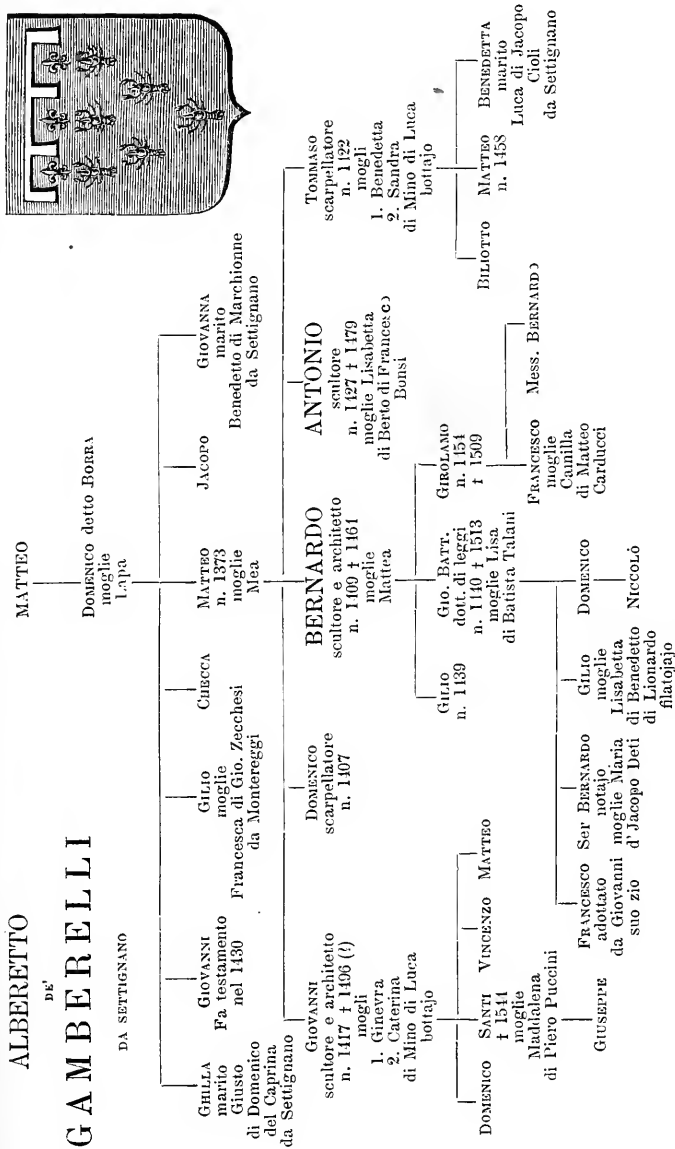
ALBERETTO
DE'
GAMBERELLI
DA SETTIGNANO

MATTEO

DOMENICO detto BORRA
moglie
Lapa

GHILLA
marito
Giusto
di Domenico
del Caprina
da Settignano

GIOVANNI
Fa testamento
nel 1430

GILIO
moglie
Francesca di Gio. Zecchesi
da Monteregi

CHECCA

MATTEO
n. 1373
moglie
Mea

JACOPO

GIOVANNA
marito
Benedetto di Marchionne
da Settignano

GIOVANNI
scultore e architetto
n. 1417 † 1496 (?)
mogli
1. Ginevra
2. Caterina
di Mino di Luca
bottajo

DOMENICO
scarpellatore
n. 1407

BERNARDO
scultore e architetto
n. 1409 † 1464
moglie
Mattea

ANTONIO
scultore
n. 1427 † 1479
moglie Lisabetta
di Berto di Francesco
Bonsi

TOMMASO
scarpellatore
n. 1422
mogli
1. Benedetta
2. Sandra
di Mino di Luca
bottajo

DOMENICO

SANTI
† 1541
moglie
Maddalena
di Piero Puccini

VINCENZO

MATTEO

GIUSEPPE

GILIO
n. 1439

GIO. BATT.
dott. di leggi
n. 1440 † 1513
moglie Lisa
di Batista Talani

GIROLAMO
n. 1454
† 1509

FRANCESCO
adottato
da Giovanni
suo zio

SER BERNARDO
notajo
moglie Maria
d'Jacopo Deti

GILIO
moglie
Lisabetta
di Benedetto
di Lionardo
filatojajo

DOMENICO

NICCOLÒ

FRANCESCO
moglie
Camilla
di Matteo
Carducci

MESS. BERNARDO

BILIOTTO

MATTEO
n. 1458

BENEDETTA
marito
Luca di Jacopo
Cioli
da Settignano